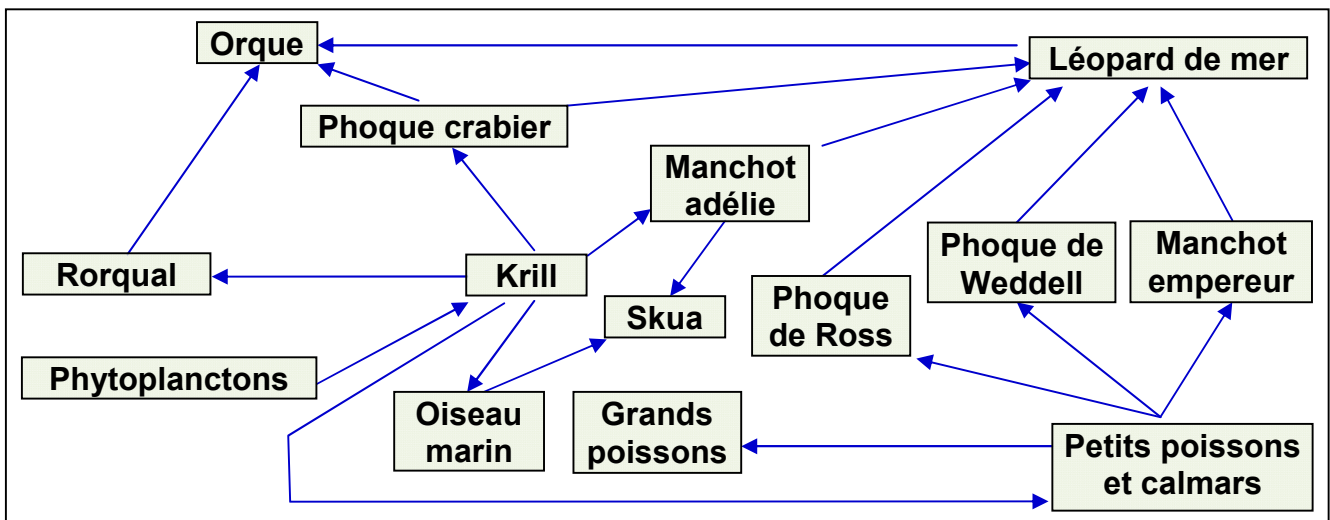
Orque

Léopard de mer

Phoque crabier

Manchot adélie

Phoque de Weddell

Manchot empereur

Rorqual

Krill

Skua

Phoque de Ross

Phytoplanctons

Oiseau marin

Grands poissons

Petits poissons et calmars